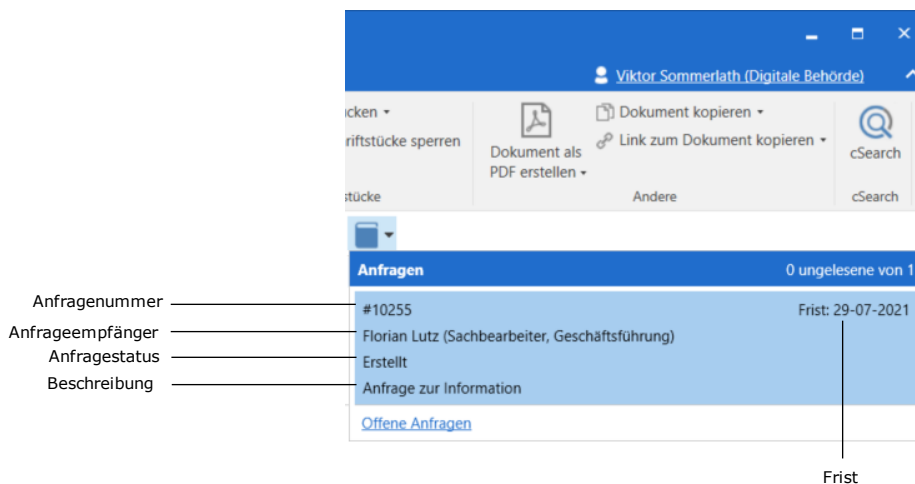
Viktor Sommerlath (Digitale Behörde)

ucken ▾
riftstücke sperren
stücke

Dokument als PDF erstellen ▾

Dokument kopieren ▾
Link zum Dokument kopieren ▾
Andere

cSearch
cSearch

Anfragen
0 ungelesene von 1

Anfragenummer
Anfrageempfänger
Anfragestatus
Beschreibung

#10255
Frist: 29-07-2021
Florian Lutz (Sachbearbeiter, Geschäftsführung)
Erstellt
Anfrage zur Information

Offene Anfragen

Frist